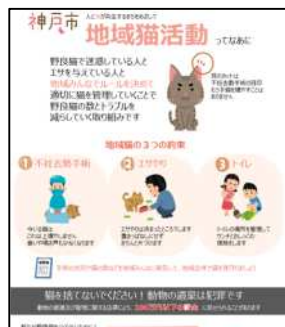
神戸市 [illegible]

地域猫活動 ってなあに

野良猫で迷惑している人と
エサを与えている人と
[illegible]
適切に猫を管理していくことで
野良猫の数とトラブルを
減らしていく取り組みです

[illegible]

地域猫の３つの約束

❶ 不妊去勢手術

❷ エサやり

❸ トイレ

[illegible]

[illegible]

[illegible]

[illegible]

猫を捨てないでください！動物の遺棄は犯罪です

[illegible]

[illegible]